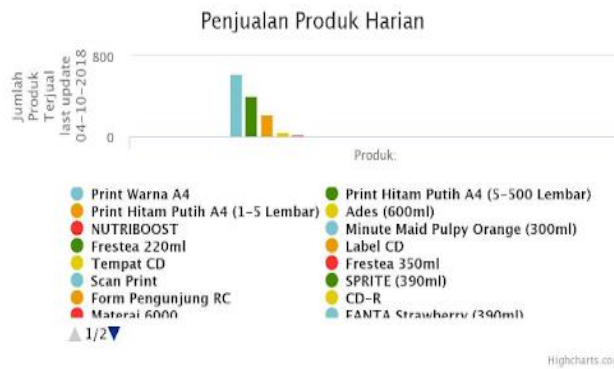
Penjualan Produk Harian

Jumlah Produk Terjual last update 04-10-2018

800

0

Produk

Print Warna A4
Print Hitam Putih A4 (1-5 Lembar)
NUTRIBOOST
Frestea 220ml
Tempat CD
Scan Print
Form Pengunjung RC
Materai 6000

Print Hitam Putih A4 (5-500 Lembar)
Ades (600ml)
Minute Maid Pulpy Orange (300ml)
Label CD
Frestea 350ml
SPRITE (390ml)
CD-R
FANTA Strawberry (390ml)

1/2

Highcharts.co